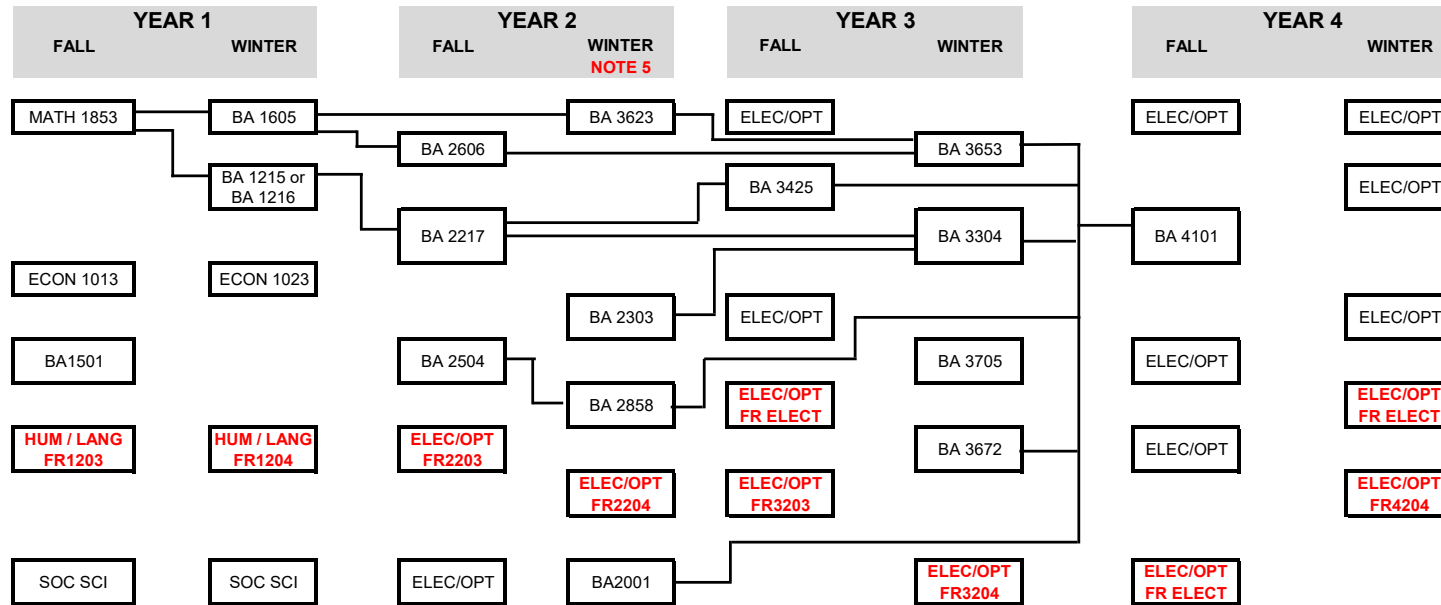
YEAR 1
FALL WINTER

YEAR 2
FALL WINTER
NOTE 5

YEAR 3
FALL WINTER

YEAR 4
FALL WINTER

MATH 1853
BA 1605
BA 3623
ELEC/OPT
ELEC/OPT
ELEC/OPT

BA 2606
BA 3653

BA 1215 or BA 1216
BA 3425
ELEC/OPT

BA 2217
BA 3304
BA 4101

ECON 1013
ECON 1023

BA 2303
ELEC/OPT
ELEC/OPT

BA1501
BA 2504
BA 3705
ELEC/OPT

BA 2858
ELEC/OPT FR ELECT
ELEC/OPT FR ELECT

HUM / LANG FR1203
HUM / LANG FR1204
ELEC/OPT FR2203
BA 3672
ELEC/OPT

ELEC/OPT FR2204
ELEC/OPT FR3203
ELEC/OPT FR4204

SOC SCI
SOC SCI
ELEC/OPT
BA2001
ELEC/OPT FR3204
ELEC/OPT FR ELECT